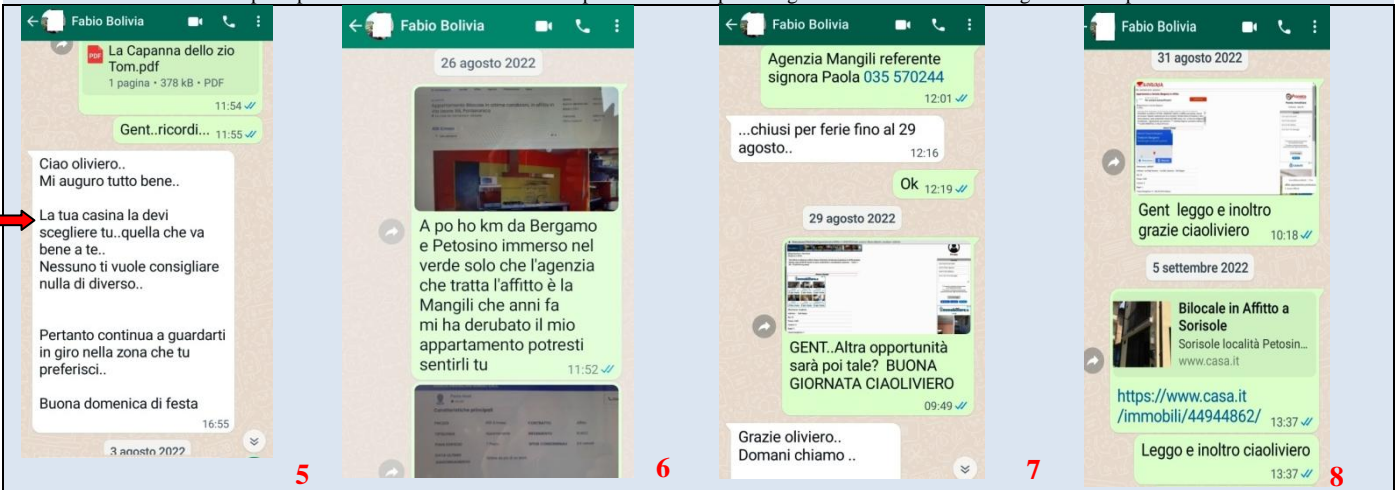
Fabio Bolivia

La Capanna dello zio Tom.pdf
1 pagina • 378 kB • PDF
11:54

Gent..ricordi... 11:55

Ciao oliviero..
Mi auguro tutto bene..

La tua casina la devi scegliere tu..quella che va bene a te..
Nessuno ti vuole consigliare nulla di diverso..

Pertanto continua a guardarti in giro nella zona che tu preferisci..

Buona domenica di festa
16:55

3 agosto 2022

5

Fabio Bolivia

26 agosto 2022

A po ho km da Bergamo e Petosino immerso nel verde solo che l'agenzia che tratta l'affitto è la Mangili che anni fa mi ha derubato il mio appartamento potresti sentirli tu
11:52

6

Fabio Bolivia

Agenzia Mangili referente signora Paola 035 570244
12:01

...chiusi per ferie fino al 29 agosto..
12:16

Ok 12:19

29 agosto 2022

GENT..Altra opportunità sarà poi tale? BUONA GIORNATA CIAOLIVIERO
09:49

Grazie oliviero..
Domani chiamo ..

7

Fabio Bolivia

31 agosto 2022

Gent leggo e inoltro grazie ciaoliviero
10:18

5 settembre 2022

Bilocale in Affitto a Sorisole
Sorisole località Petosin...
www.casa.it

https://www.casa.it/immobili/44944862/
13:37

Leggo e inoltro ciaoliviero
13:37

8